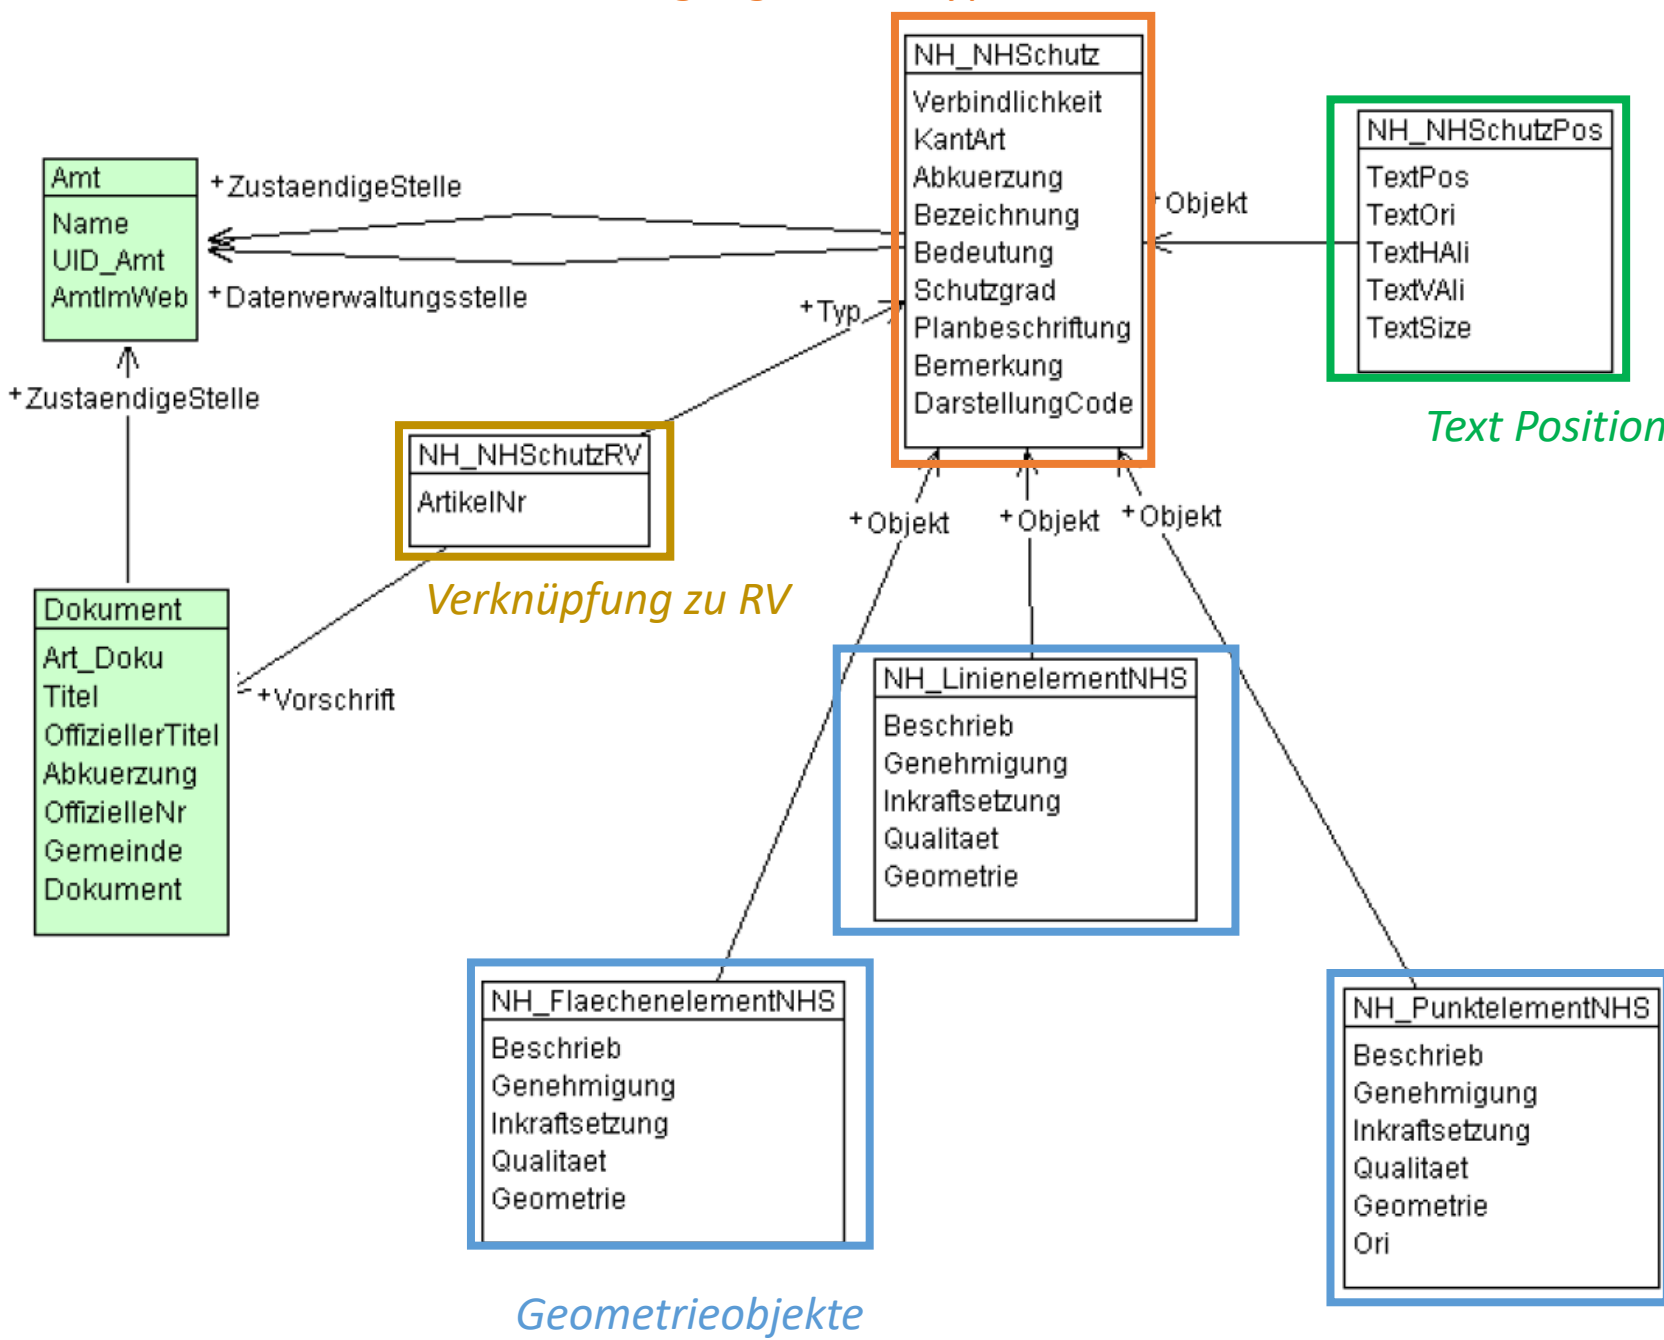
NH_NHSchutz
Verbindlichkeit
KantArt
Abkuerzung
Bezeichnung
Bedeutung
Schutzgrad
Planbeschriftung
Bemerkung
DarstellungCode

Amt
Name
UID_Amt
AmtImWeb

+ZustaendigeStelle
+Datenverwaltungsstelle
+Objekt
+Typ

NH_NHSchutzPos
TextPos
TextOri
TextHAli
TextVAli
TextSize

Text Position

+ZustaendigeStelle

NH_NHSchutzRV
ArtikelNr

Verknüpfung zu RV

+Objekt
+Objekt
+Objekt

Dokument
Art_Doku
Titel
OffiziellerTitel
Abkuerzung
OffizielleNr
Gemeinde
Dokument

+Vorschrift

NH_LinienelementNHS
Beschrieb
Genehmigung
Inkraftsetzung
Qualitaet
Geometrie

NH_FlaechenelementNHS
Beschrieb
Genehmigung
Inkraftsetzung
Qualitaet
Geometrie

NH_PunktelementNHS
Beschrieb
Genehmigung
Inkraftsetzung
Qualitaet
Geometrie
Ori

Geometrieobjekte